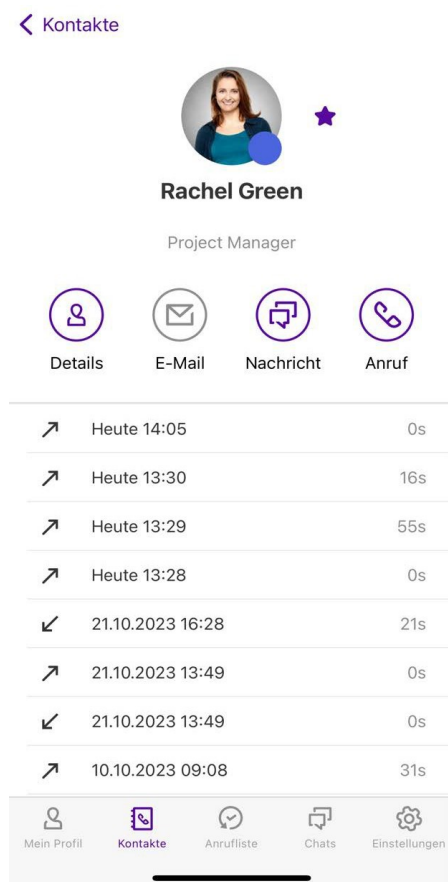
< Kontakte

Rachel Green

Project Manager

Details E-Mail Nachricht Anruf

| | | |
|---|---|---|
| ↗ | Heute 14:05 | 0s |
| ↗ | Heute 13:30 | 16s |
| ↗ | Heute 13:29 | 55s |
| ↗ | Heute 13:28 | 0s |
| ↙ | 21.10.2023 16:28 | 21s |
| ↗ | 21.10.2023 13:49 | 0s |
| ↙ | 21.10.2023 13:49 | 0s |
| ↗ | 10.10.2023 09:08 | 31s |

Mein Profil Kontakte Anrufliste Chats Einstellungen